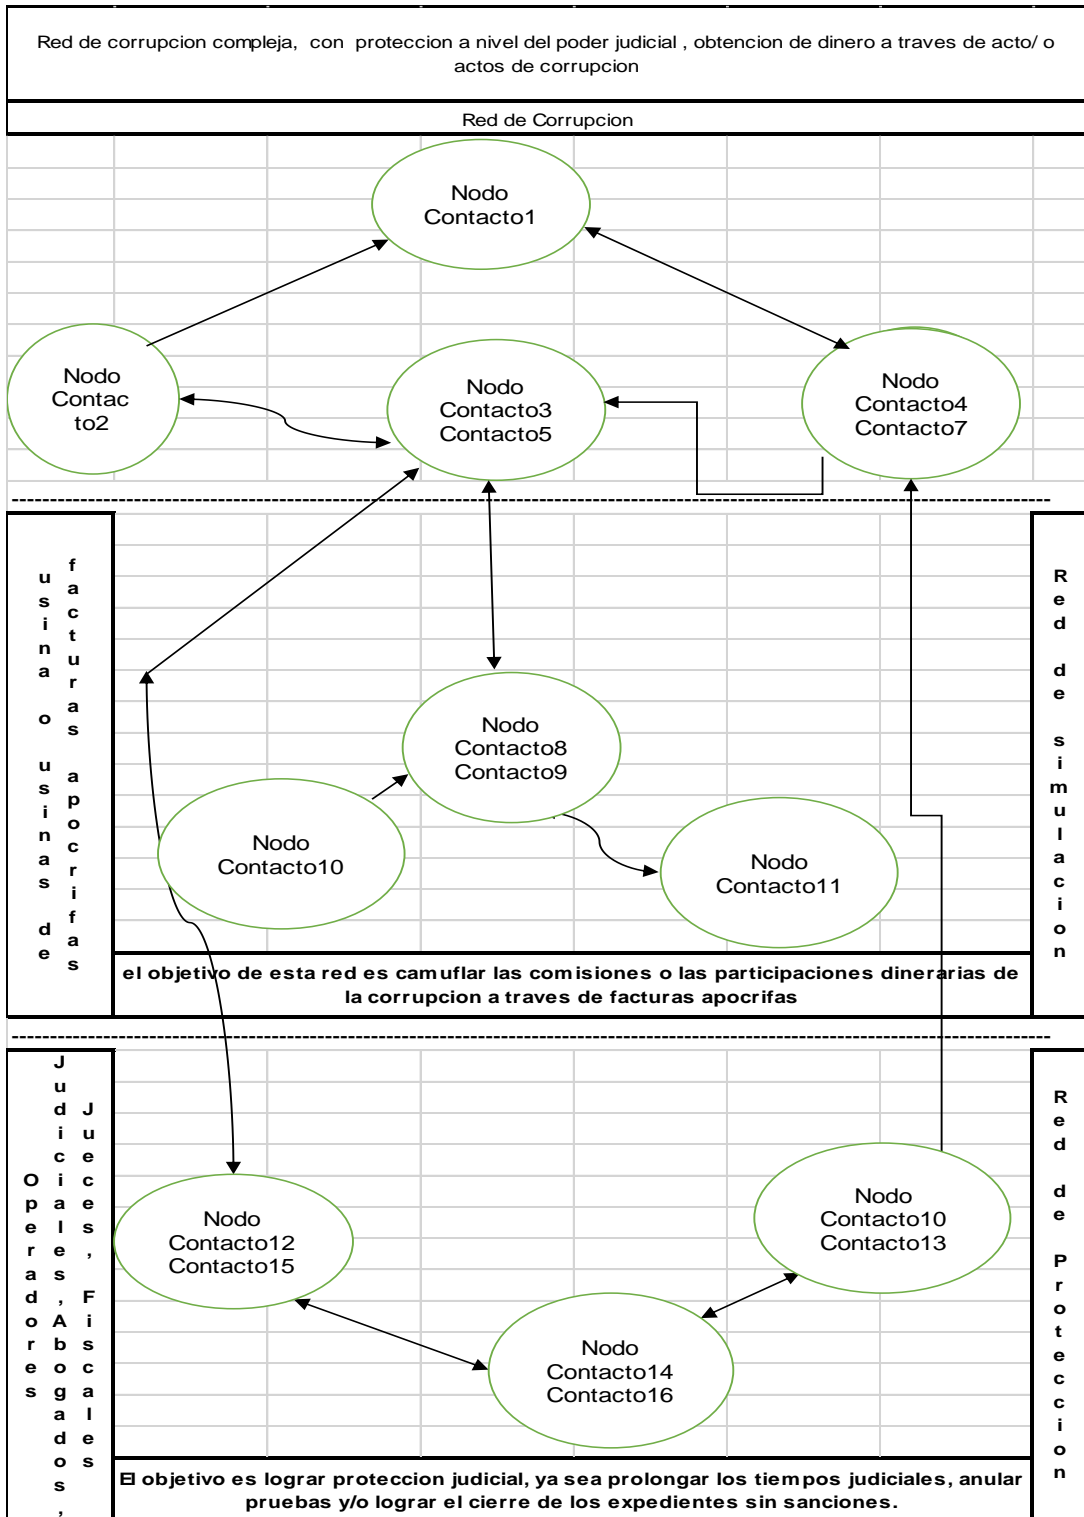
Red de corrupcion compleja, con proteccion a nivel del poder judicial , obtencion de dinero a traves de acto/ o actos de corrupcion

Red de Corrupcion

Nodo
Contacto1

Nodo
Contac
to2

Nodo
Contacto3
Contacto5

Nodo
Contacto4
Contacto7

usina o usinas de facturas apocrifas

Red de simulacion

Nodo
Contacto8
Contacto9

Nodo
Contacto10

Nodo
Contacto11

el objetivo de esta red es camuflar las comisiones o las participaciones dinerarias de la corrupcion a traves de facturas apocrifas

Operadores Judiciales, Abogados, Jueces, Fiscales

Red de Proteccion

Nodo
Contacto12
Contacto15

Nodo
Contacto10
Contacto13

Nodo
Contacto14
Contacto16

El objetivo es lograr proteccion judicial, ya sea prolongar los tiempos judiciales, anular pruebas y/o lograr el cierre de los expedientes sin sanciones.